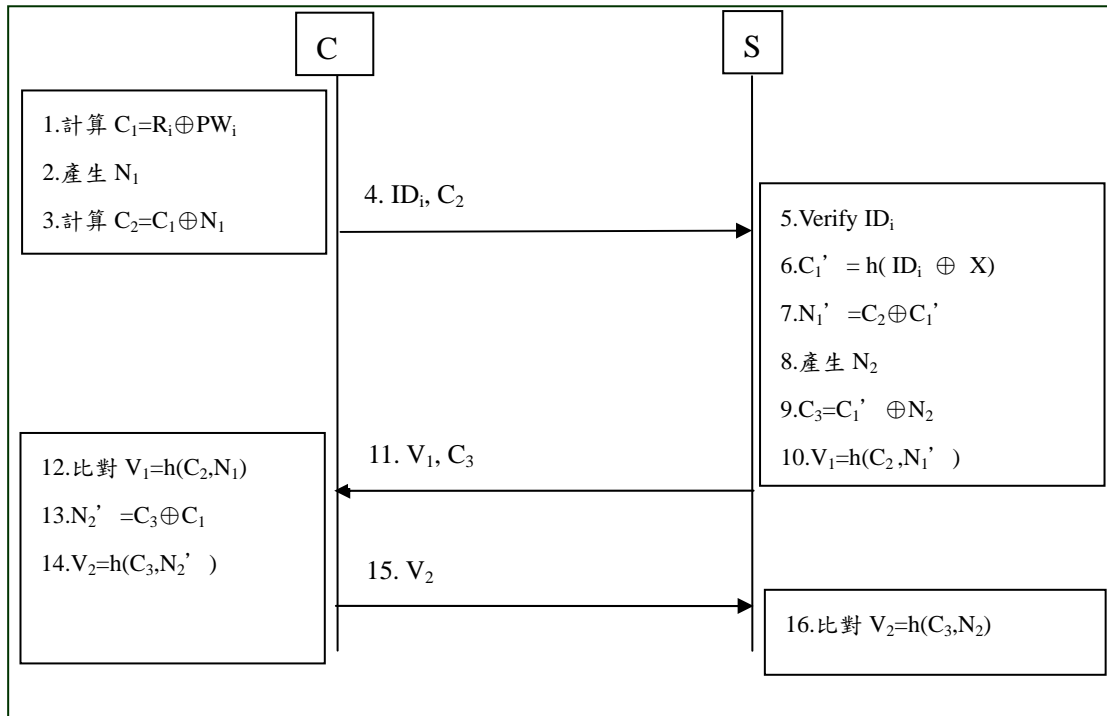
C

S

1.計算 $C_1=R_i \oplus PW_i$

2.產生 $N_1$

3.計算 $C_2=C_1 \oplus N_1$

4. $ID_i$, $C_2$

5.Verify $ID_i$

6.$C_1' = h(ID_i \oplus X)$

7.$N_1' = C_2 \oplus C_1'$

8.產生 $N_2$

9.$C_3=C_1' \oplus N_2$

10.$V_1=h(C_2,N_1')$

11. $V_1$, $C_3$

12.比對 $V_1=h(C_2,N_1)$

13.$N_2' = C_3 \oplus C_1$

14.$V_2=h(C_3,N_2')$

15. $V_2$

16.比對 $V_2=h(C_3,N_2)$